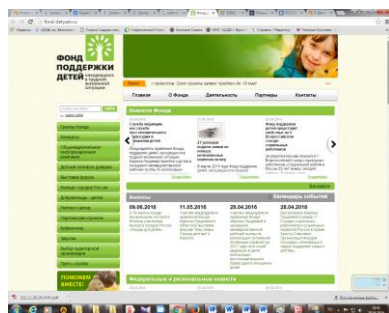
fond-detyam.ru

ФОНД ПОДДЕРЖКИ ДЕТЕЙ находящихся в трудной жизненной ситуации

Главная
О Фонде
Деятельность
Партнеры
Контакты

Новости Фонда

Анонсы
Календарь событий

09.06.2016
11.05.2016
28.04.2016
28.04.2016

Федеральные и региональные новости

ПОМОГАЕМ ВМЕСТЕ!